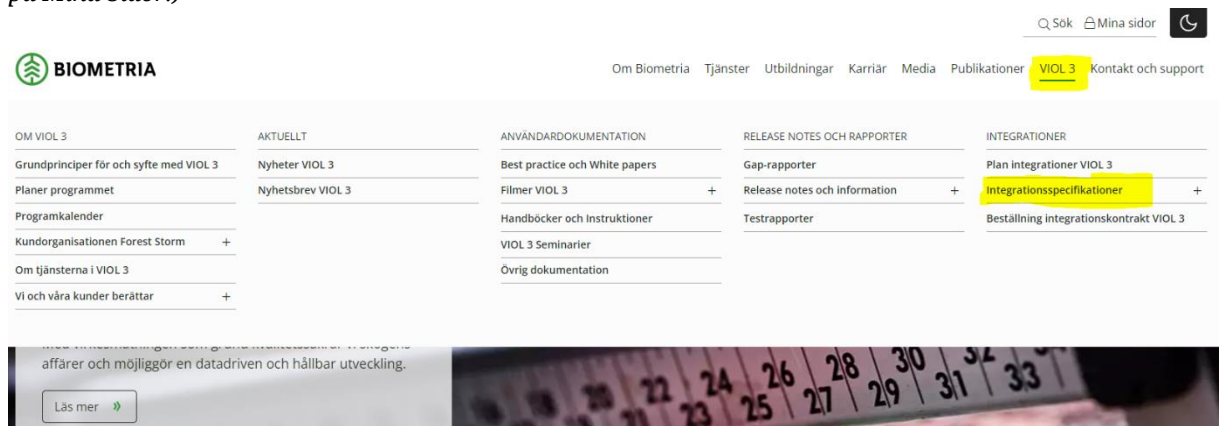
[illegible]

Sök Mina sidor

BIOMETRIA

Om Biometria Tjänster Utbildningar Karriär Media Publikationer VIOL 3 Kontakt och support

OM VIOL 3
Grundprinciper för och syfte med VIOL 3
Planer programmet
Programkalender
Kundorganisationen Forest Storm +
Om tjänsterna i VIOL 3
Vi och våra kunder berättar +

AKTUELLT
Nyheter VIOL 3
Nyhetsbrev VIOL 3

ANVÄNDARDOKUMENTATION
Best practice och White papers
Filmer VIOL 3 +
Handböcker och Instruktioner
VIOL 3 Seminarier
Övrig dokumentation

RELEASE NOTES OCH RAPPORTER
Gap-rapporter
Release notes och information +
Testrapporter

INTEGRATIONER
Plan integrationer VIOL 3
Integrationsspecifikationer +
Beställning integrationskontrakt VIOL 3

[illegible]
affärer och möjliggör en datadriven och hållbar utveckling.

Läs mer »

21 22 23 24 25 26 27 28 29 30 31 32 33